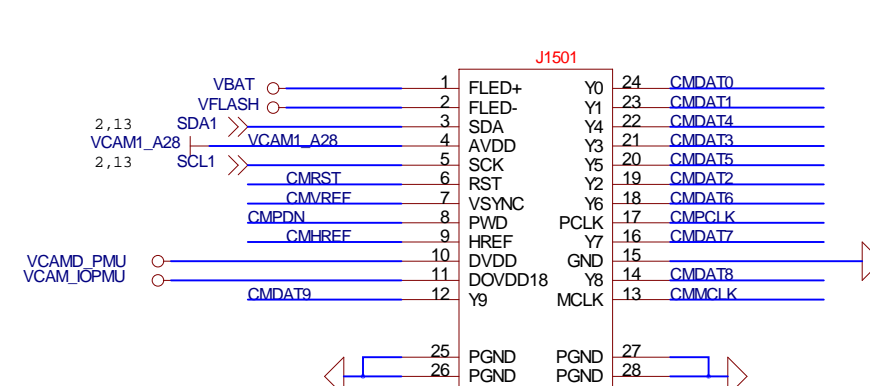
J1501

VBAT 1 FLED+
VFLASH 2 FLED-
2,13 SDA1 3 SDA
VCAM1_A28 VCAM1_A28 4 AVDD
2,13 SCL1 5 SCK
CMRST 6 RST
CMVREF 7 VSYNC
CMPDN 8 PWD
CMHREF 9 HREF
VCAMD_PMU 10 DVDD
VCAM_IOPMU 11 DOVDD18
CMDAT9 12 Y9
25 PGND
26 PGND

Y0 24 CMDAT0
Y1 23 CMDAT1
Y4 22 CMDAT4
Y3 21 CMDAT3
Y5 20 CMDAT5
Y2 19 CMDAT2
Y6 18 CMDAT6
PCLK 17 CMPCLK
Y7 16 CMDAT7
GND 15
Y8 14 CMDAT8
MCLK 13 CMMCLK
PGND 27
PGND 28